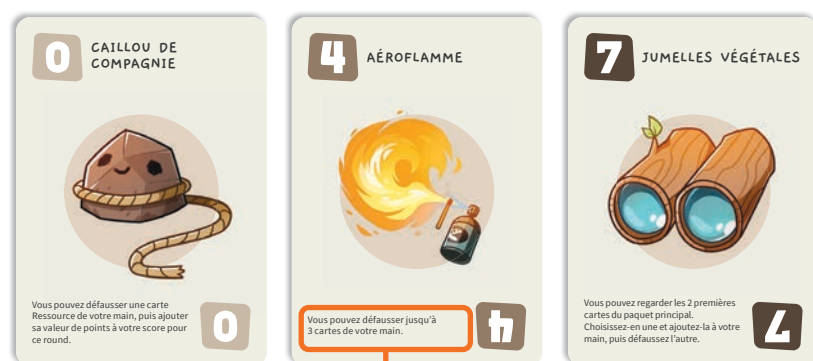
0 CAILLOU DE COMPAGNIE

Vous pouvez défausser une carte Ressource de votre main, puis ajouter sa valeur de points à votre score pour ce round.

0

4 AÉROFLAMME

Vous pouvez défausser jusqu'à 3 cartes de votre main.

h

7 JUMELLES VÉGÉTALES

Vous pouvez regarder les 2 premières cartes du paquet principal. Choisissez-en une et ajoutez-la à votre main, puis défaussez l'autre.

L